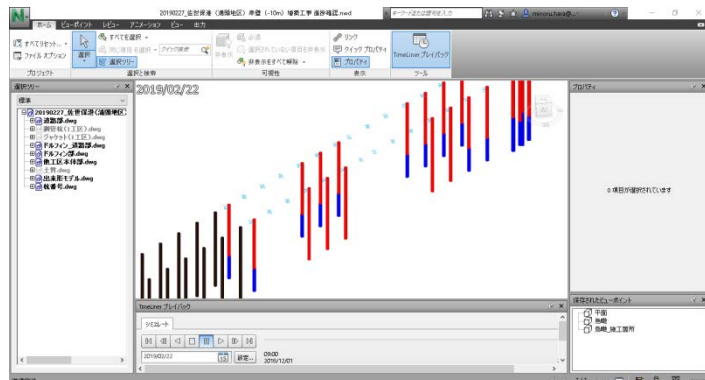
N

20190227_佐世保港（浦頭地区）岸壁（-10m）築業工事 施設概況.nwd

キーワードまたは語句を入力

minoru.hara@...

ホーム　ビューポイント　レビュー　アニメーション　ビュー　出力

すべてリセット...
ファイル オプション
プロジェクト

選択
選択ツリー
すべてを選択
同じ項目を選択
クイック検索
選択と検索

非表示
必須
選択されていない項目を非表示
非表示をすべて解除
可視性

リンク
クイック プロパティ
プロパティ
表示

TimeLiner プレイバック
ツール

選択ツリー
標準

20190227_佐世保港(浦頭地区)
道路部.dwg
鋼管杭(1工区).dwg
ジャケット(1工区).dwg
ドルフィン_道路部.dwg
ドルフィン部.dwg
衝工区本体部.dwg
土質.dwg
出来形モデル.dwg
杭番号.dwg

2019/02/22

プロパティ

0 項目が選択されています

TimeLiner プレイバック

シミュレート

2019/02/22

設定...

09:00
2019/12/01

保存されたビューポイント
平面
鳥瞰
鳥瞰_施工箇所